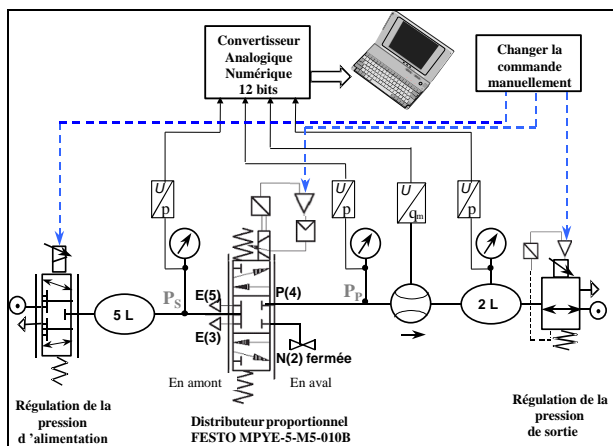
Convertisseur Analogique Numérique 12 bits

Changer la commande manuellement

U
p

U
p

U
$q_m$

U
p

5 L

$P_S$

E(5)

E(3)

P(4)

$P_P$

2 L

N(2) fermée

En amont

En aval

Régulation de la pression d 'alimentation

Distributeur proportionnel FESTO MPYE-5-M5-010B

Régulation de la pression de sortie